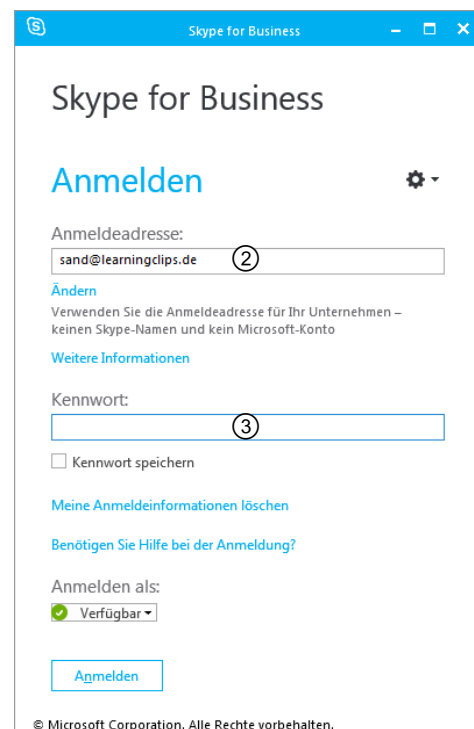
Skype for Business

Skype for Business

Anmelden

Anmeldeadresse:

sand@learningclips.de ②

Ändern

Verwenden Sie die Anmeldeadresse für Ihr Unternehmen – keinen Skype-Namen und kein Microsoft-Konto

Weitere Informationen

Kennwort:

③

Kennwort speichern

Meine Anmeldeinformationen löschen

Benötigen Sie Hilfe bei der Anmeldung?

Anmelden als:

Verfügbar

Anmelden

© Microsoft Corporation. Alle Rechte vorbehalten.